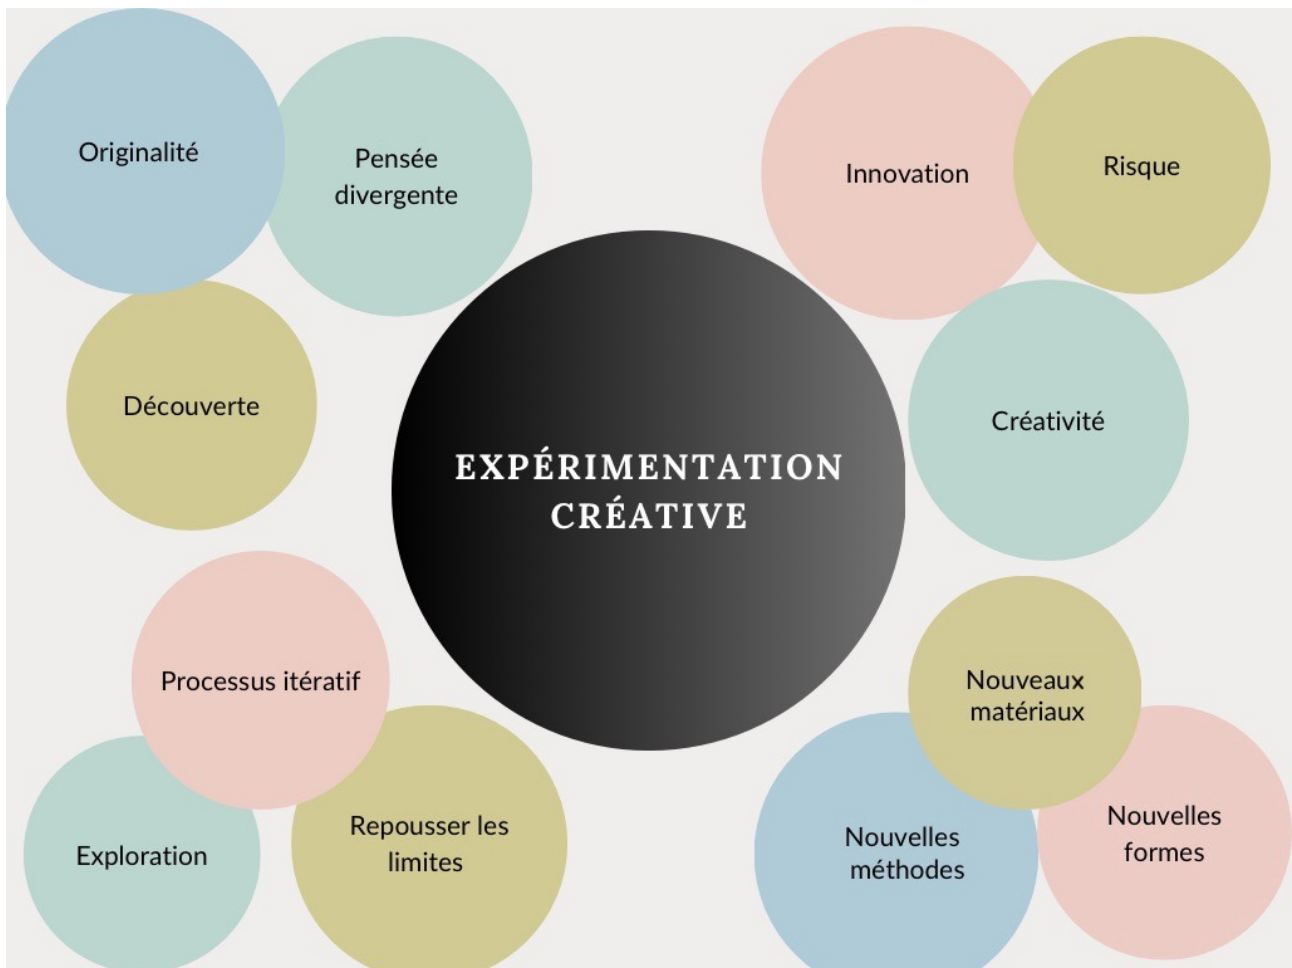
Originalité

Pensée divergente

Innovation

Risque

Découverte

EXPÉRIMENTATION CRÉATIVE

Créativité

Processus itératif

Nouveaux matériaux

Exploration

Repousser les limites

Nouvelles méthodes

Nouvelles formes